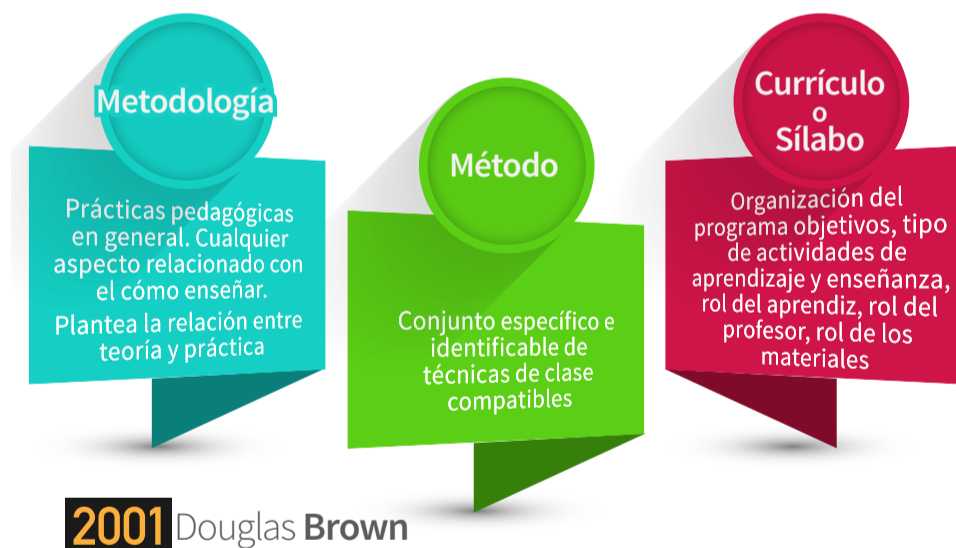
Metodología

Prácticas pedagógicas en general. Cualquier aspecto relacionado con el cómo enseñar.

Plantea la relación entre teoría y práctica

Método

Conjunto específico e identificable de técnicas de clase compatibles

Currículo o Sílabo

Organización del programa objetivos, tipo de actividades de aprendizaje y enseñanza, rol del aprendiz, rol del profesor, rol de los materiales

2001 Douglas Brown